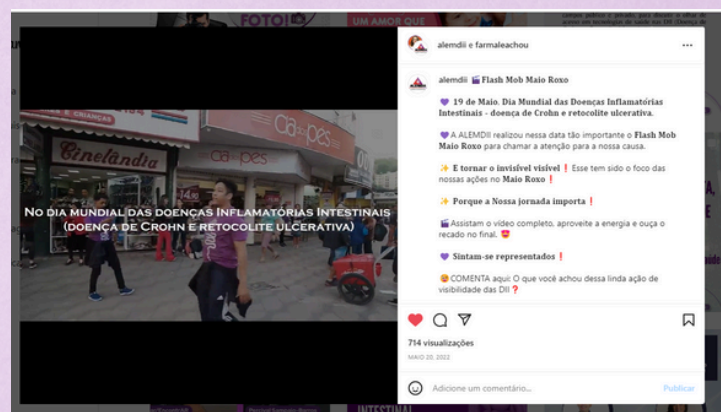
FOTO!

UM AMOR QUE

Cinelândia

Ca pés

Ca pes

No dia mundial das doenças Inflamatórias Intestinais (doença de Crohn e retocolite ulcerativa)

alemdii e farmaleachou

...

alemdii 🎬 Flash Mob Maio Roxo

💜 19 de Maio. Dia Mundial das Doenças Inflamatórias Intestinais - doença de Crohn e retocolite ulcerativa.

💜 A ALEMDII realizou nessa data tão importante o Flash Mob Maio Roxo para chamar a atenção para a nossa causa.

✨ E tornar o invisível visível ❗ Esse tem sido o foco das nossas ações no Maio Roxo ❗

✨ Porque a Nossa jornada importa ❗

🎬 Assistam o vídeo completo, aproveite a energia e ouça o recado no final. 😍

💜 Sintam-se representados ❗

😉 COMENTA aqui O que você achou dessa linda ação de visibilidade das DII ❓

714 visualizações

MAIO 20, 2022

Adicione um comentário...

Publicar

INTESTINAI